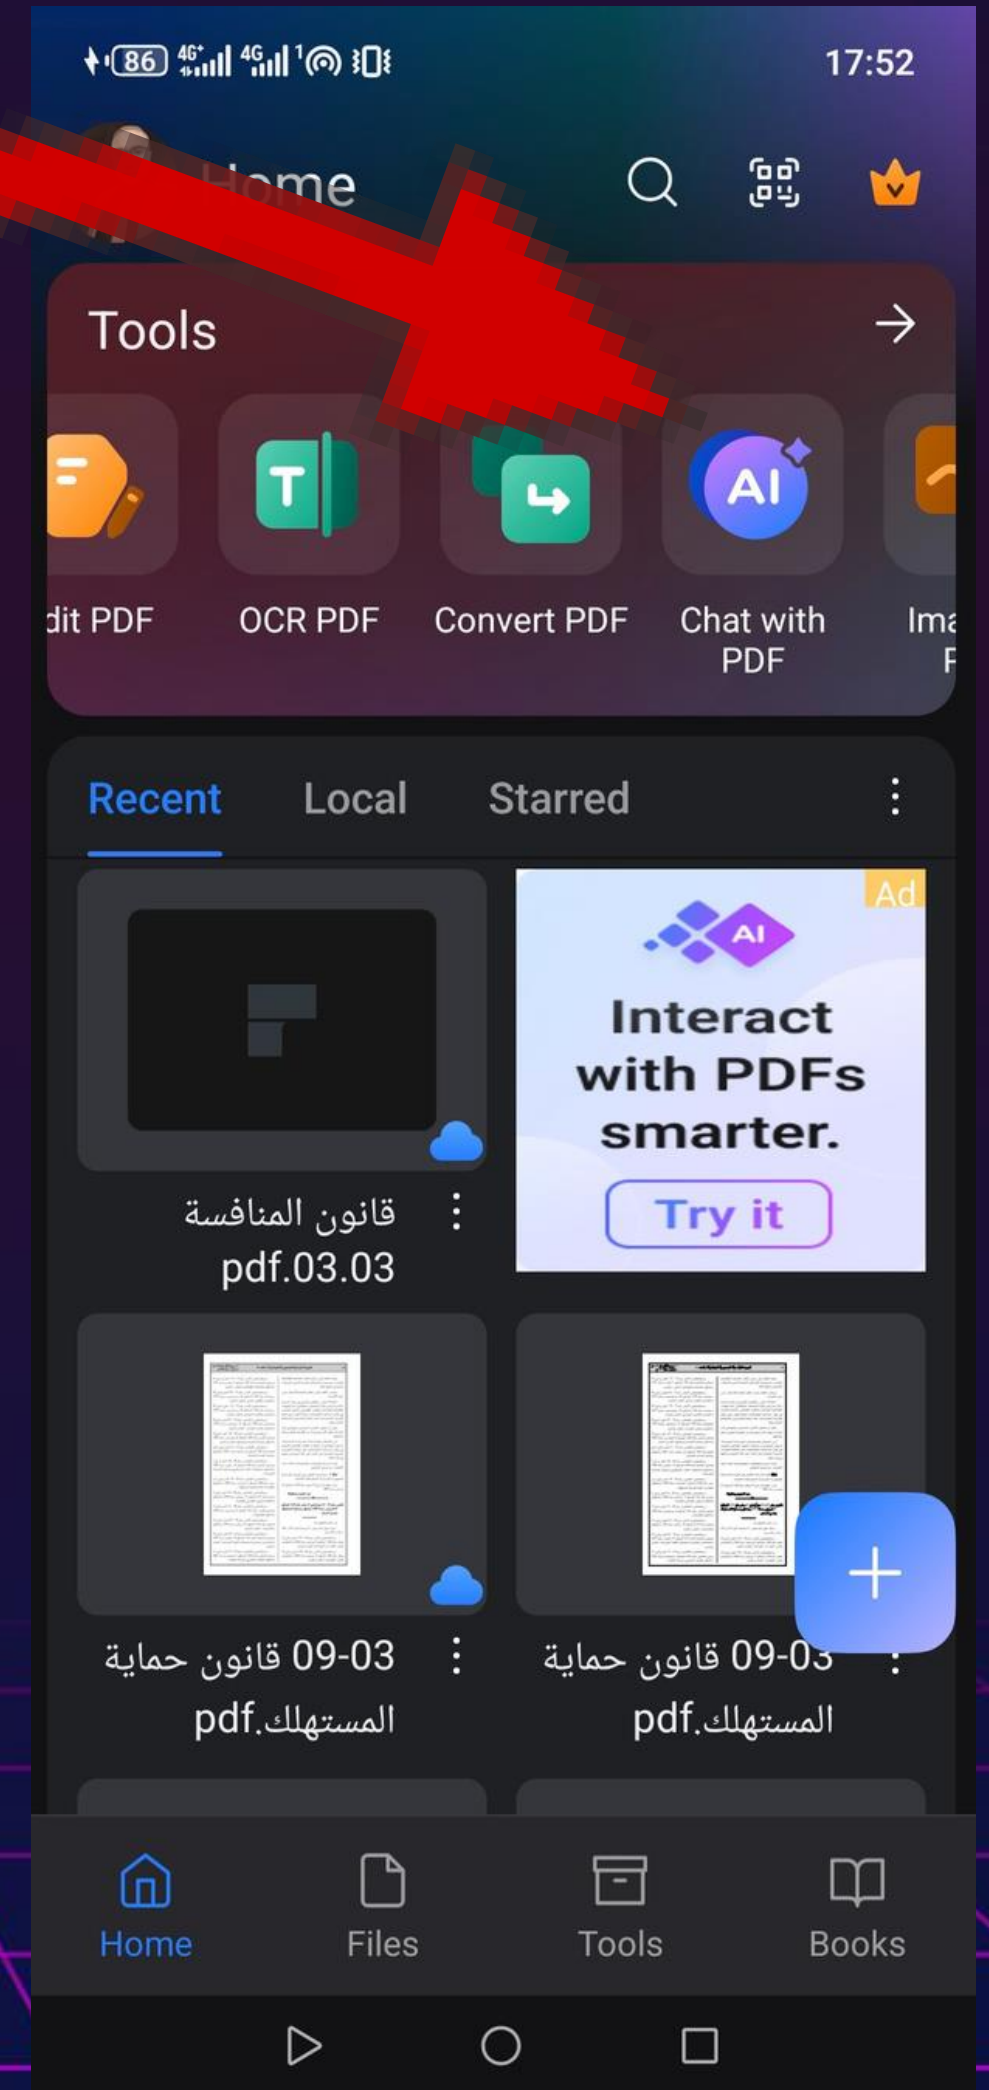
86 4G 4G 17:52

Home

Tools

dit PDF
T
OCR PDF
Convert PDF
AI
Chat with PDF
Ima
F

Recent
Local
Starred

قانون المنافسة pdf.03.03

Ad
AI
Interact with PDFs smarter.
Try it

09-03 قانون حماية المستهلك.pdf

09-03 قانون حماية المستهلك.pdf

Home
Files
Tools
Books